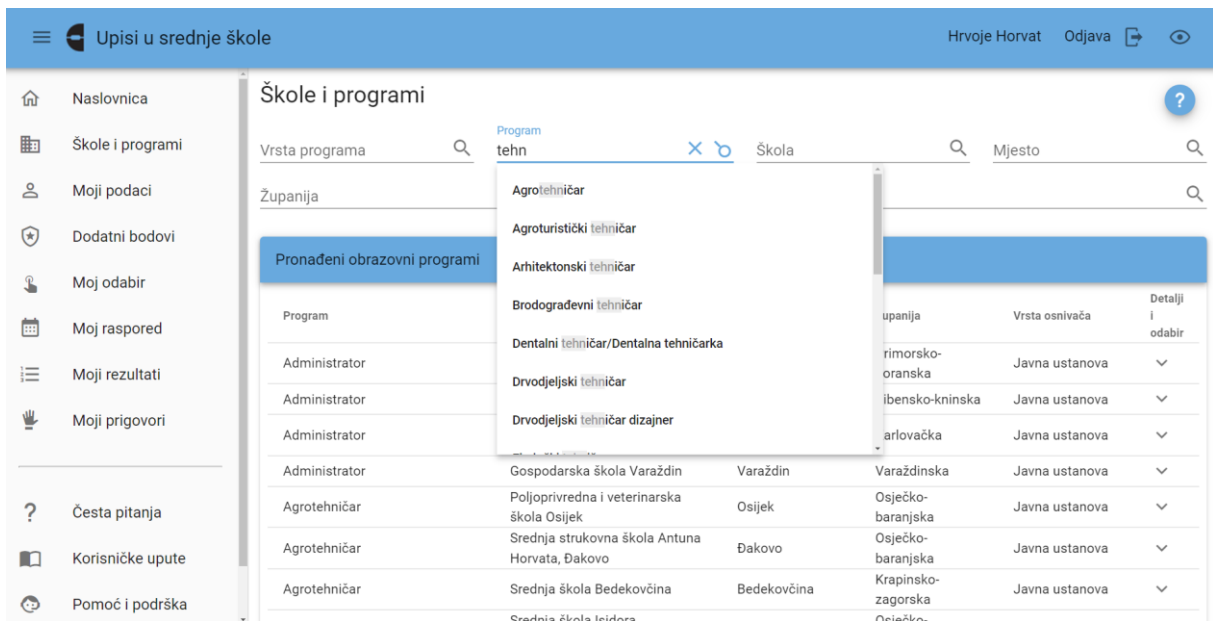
Upisi u srednje škole

Hrvoje Horvat Odjava

Naslovnica
Škole i programi
Moji podaci
Dodatni bodovi
Moj odabir
Moj raspored
Moji rezultati
Moji prigovori

Česta pitanja
Korisničke upute
Pomoć i podrška

Škole i programi

Vrsta programa
Program
tehn
Škola
Mjesto
Županija

Agrotehničar
Agroturistički tehničar
Arhitektonski tehničar
Brodograđevni tehničar
Dentalni tehničar/Dentalna tehničarka
Drvodjeljski tehničar
Drvodjeljski tehničar dizajner

Pronađeni obrazovni programi

| Program | | | Županija | Vrsta osnivača | Detalji i odabir |
|---|---|---|---|---|---|
| Administrator | | | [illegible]rimorsko-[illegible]oranska | Javna ustanova | |
| Administrator | | | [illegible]ibensko-kninska | Javna ustanova | |
| Administrator | | | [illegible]arlovačka | Javna ustanova | |
| Administrator | Gospodarska škola Varaždin | Varaždin | Varaždinska | Javna ustanova | |
| Agrotehničar | Poljoprivredna i veterinarska škola Osijek | Osijek | Osječko-baranjska | Javna ustanova | |
| Agrotehničar | Srednja strukovna škola Antuna Horvata, Đakovo | Đakovo | Osječko-baranjska | Javna ustanova | |
| Agrotehničar | Srednja škola Bedekovčina | Bedekovčina | Krapinsko-zagorska | Javna ustanova | |
| | Srednja škola Isidora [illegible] | | Osječko-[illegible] | | |